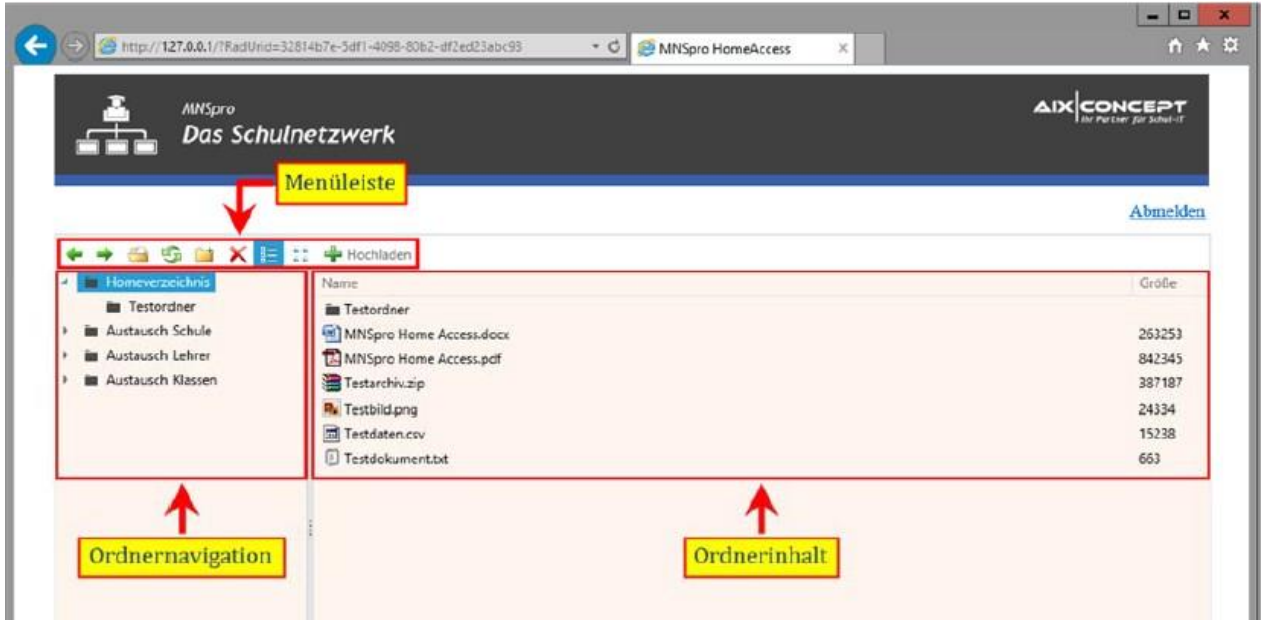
http://127.0.0.1/?RadUrid=32814b7e-5df1-4098-80b2-df2ed23abc93

MNSpro HomeAccess

MNSpro
Das Schulnetzwerk

AIX|CONCEPT
Ihr Partner für Schul-IT

Menüleiste

Abmelden

Hochladen

Homeverzeichnis
Testordner
Austausch Schule
Austausch Lehrer
Austausch Klassen

| Name | Größe |
|---|---|
| Testordner | |
| MNSpro Home Access.docx | 263253 |
| MNSpro Home Access.pdf | 842345 |
| Testarchiv.zip | 387187 |
| Testbild.png | 24334 |
| Testdaten.csv | 15238 |
| Testdokument.txt | 663 |

Ordnernavigation

Ordnerinhalt